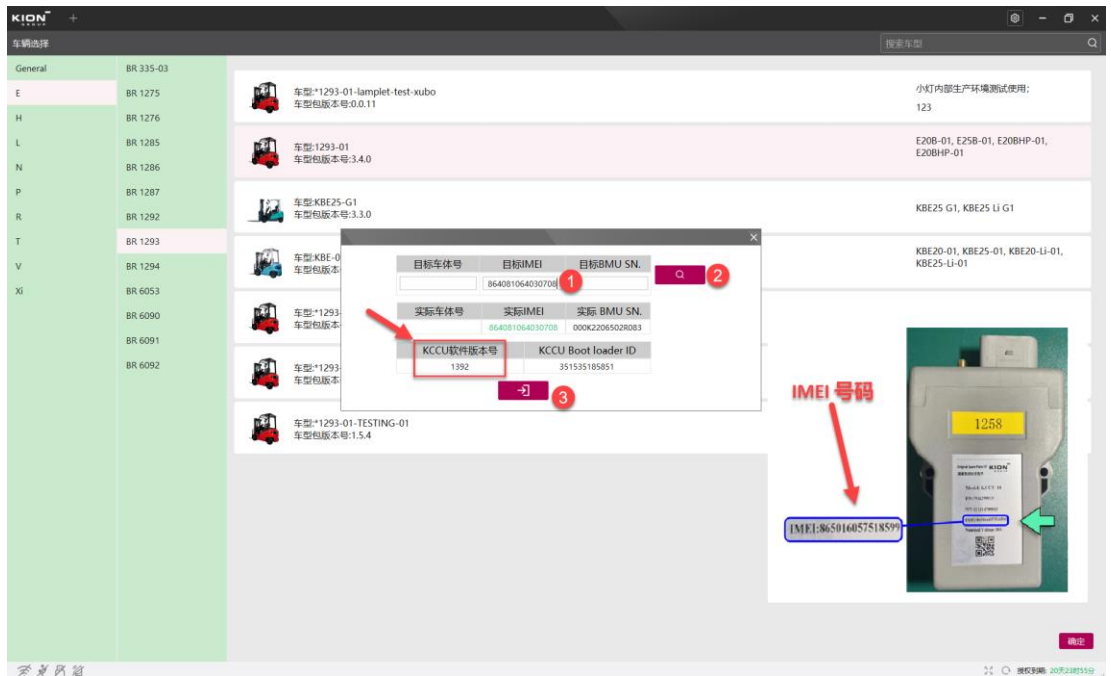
KION +

车辆选择

搜索车型

General
E
H
L
N
P
R
T
V
Xi

BR 335-03
BR 1275
BR 1276
BR 1285
BR 1286
BR 1287
BR 1292
BR 1293
BR 1294
BR 6053
BR 6090
BR 6091
BR 6092

车型:*1293-01-lamplet-test-xubo
车型包版本号:0.0.11

小灯内部生产环境测试使用;
123

车型:1293-01
车型包版本号:3.4.0

E20B-01, E25B-01, E20BHP-01, E20BHP-01

车型:KBE25-G1
车型包版本号:3.3.0

KBE25 G1, KBE25 Li G1

车型:KBE-0
车型包版本

KBE20-01, KBE25-01, KBE20-Li-01, KBE25-Li-01

车型:*1293-
车型包版本

车型:*1293-
车型包版本

车型:*1293-01-TESTING-01
车型包版本号:1.5.4

| 目标车体号 | 目标IMEI | 目标BMU SN. |
|---|---|---|
| | 864081064030708 | |

| 实际车体号 | 实际IMEI | 实际 BMU SN. |
|---|---|---|
| | 864081064030708 | 000K2206502R083 |

| KCCU软件版本号 | KCCU Boot loader ID |
|---|---|
| 1392 | 351535185851 |

1
2
3

IMEI 号码

1258

IMEI:865016057518599

确定

授权到期: 20天23时55分